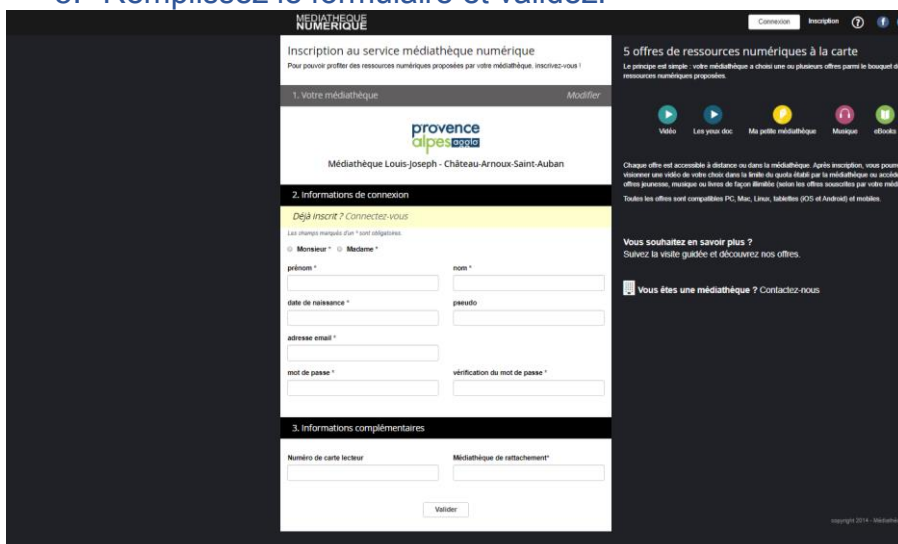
3. Remplissez le formulaire et validez.

MÉDIATHÈQUE NUMÉRIQUE

Connexion Inscription

Inscription au service médiathèque numérique

Pour pouvoir profiter des ressources numériques proposées par votre médiathèque, inscrivez-vous !

1. Votre médiathèque Modifier

provence alpes agglo

Médiathèque Louis-Joseph - Château-Arnoux-Saint-Auban

2. Informations de connexion

Déjà inscrit ? Connectez-vous

Les champs marqués d'un * sont obligatoires.

Monsieur * Madame *

prénom *

nom *

date de naissance *

pseudo

adresse email *

mot de passe *

vérification du mot de passe *

3. Informations complémentaires

Numéro de carte lecteur

Médiathèque de rattachement*

Valider

5 offres de ressources numériques à la carte

Le principe est simple : votre médiathèque a choisi une ou plusieurs offres parmi le bouquet d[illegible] ressources numériques proposées.

Vidéo Les yeux doc Ma petite médiathèque Musique eBooks

Chaque offre est accessible à distance ou dans la médiathèque. Après inscription, vous pourr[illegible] visionner une vidéo de votre choix dans la limite du quota établi par la médiathèque ou accéd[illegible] offres jeunesse, musique ou livres de façon illimitée (selon les offres souscrites par votre méd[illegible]

Toutes les offres sont compatibles PC, Mac, Linux, tablettes (iOS et Android) et mobiles.

Vous souhaitez en savoir plus ?
Suivez la visite guidée et découvrez nos offres.

Vous êtes une médiathèque ? Contactez-nous

copyright 2014 - Médiathè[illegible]